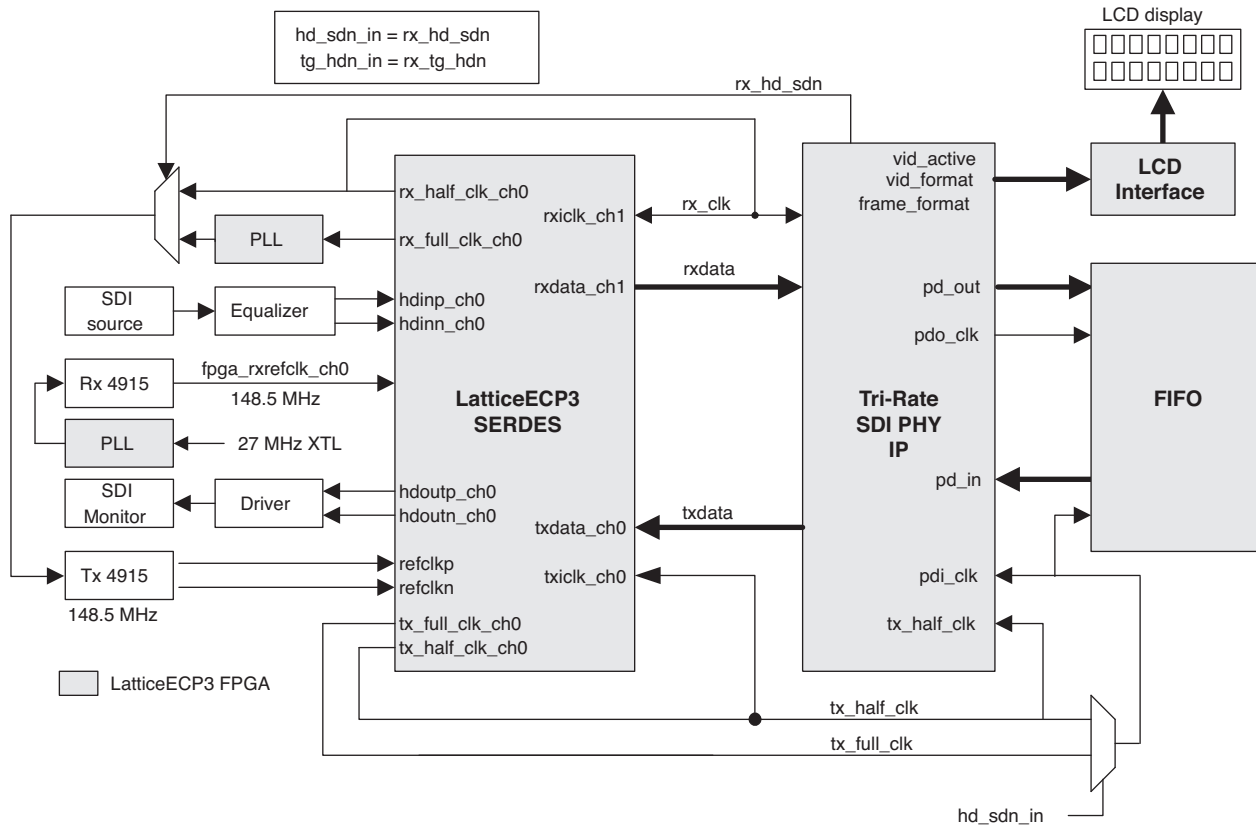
hd_sdn_in = rx_hd_sdn
tg_hdn_in = rx_tg_hdn

LCD display

rx_hd_sdn

rx_half_clk_ch0
PLL
rx_full_clk_ch0
rxiclk_ch1
rx_clk
rxdata_ch1
rxdata

vid_active
vid_format
frame_format

LCD Interface

SDI source
Equalizer
hdinp_ch0
hdinn_ch0

pd_out
pdo_clk

Rx 4915
fpga_rxrefclk_ch0
148.5 MHz
PLL
27 MHz XTL

LatticeECP3 SERDES

Tri-Rate SDI PHY IP

FIFO

SDI Monitor
Driver
hdoutp_ch0
hdoutn_ch0
txdata_ch0
txdata
pd_in

Tx 4915
148.5 MHz
refclkp
refclkn
txiclk_ch0
pdi_clk
tx_full_clk_ch0
tx_half_clk_ch0
tx_half_clk

LatticeECP3 FPGA

tx_half_clk
tx_full_clk

hd_sdn_in